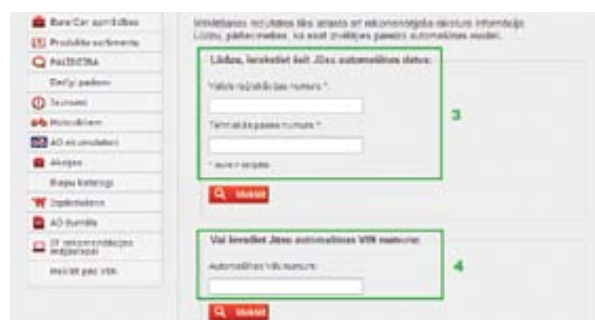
BaraCar aprīkības
Produktu sortiments
Palīdzība
Darīt padoms
Jaunumi
Motocikliem
AO akumulatori
Akcijas
Bagāžu kategorija
Izpārdošana
AO dunnītis
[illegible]
Meklēt pēc VIN

Meklēšanas rezultātos tiks atrasta ar rekomendējamās rakstus informācija. Lūdzu, pārliecinieties, ka esat izvēlējies pareizo automašīnas modeli.

Lūdzu, ievadiet šeit Jūsu automašīnas datus:
Valsts reģistrācijas numurs *:
Tehniskā pases numurs *:
* lauki obligāti

3

Meklēt

Vai ievadiet Jūsu automašīnas VIN numuru:
Automašīnas VIN numurs:

4

Meklēt